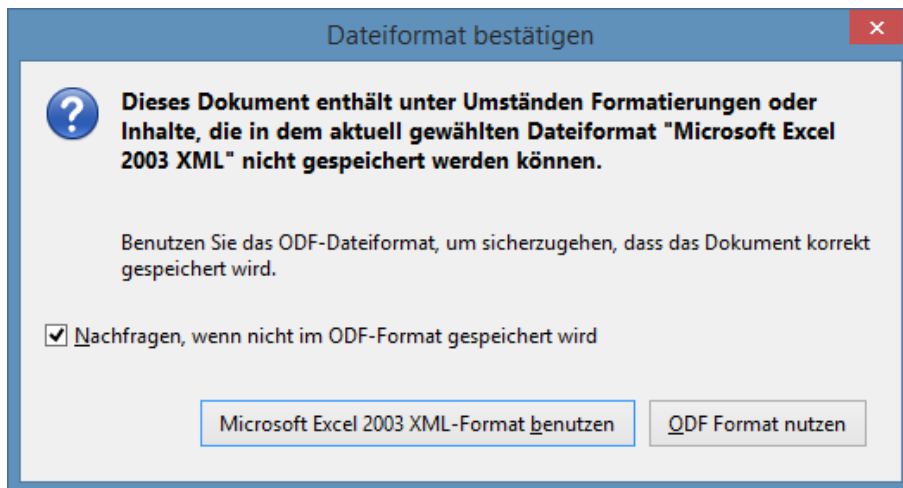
Dateiformat bestätigen

×

?

Dieses Dokument enthält unter Umständen Formatierungen oder Inhalte, die in dem aktuell gewählten Dateiformat "Microsoft Excel 2003 XML" nicht gespeichert werden können.

Benutzen Sie das ODF-Dateiformat, um sicherzugehen, dass das Dokument korrekt gespeichert wird.

Nachfragen, wenn nicht im ODF-Format gespeichert wird

Microsoft Excel 2003 XML-Format benutzen

ODF Format nutzen